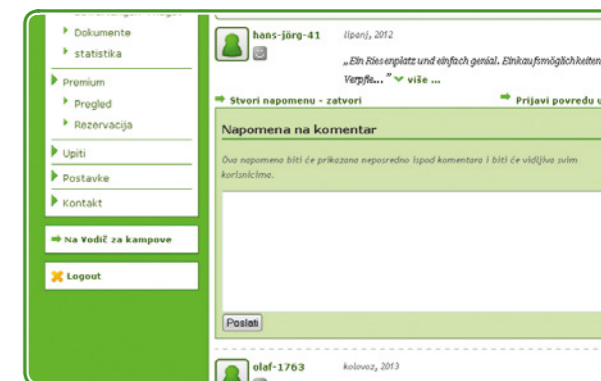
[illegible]
Dokumente
statistika
Premium
Pregled
Rezervacija
Upiti
Postavke
Kontakt
Na Vodič za kampove
Logout

hans-jörg-41
lipanj, 2012
„Ein Riesenplatz und einfach genial. Einkaufsmöglichkeiten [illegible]
Verpfle...“ više ...
Stvori napomenu - zatvori
Prijavi povredu u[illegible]
Napomena na komentar
Ova napomena biti će prikazana neposredno ispod komentara i biti će vidljiva svim korisnicima.
Poslati
olaf-1763
kolovoz, 2013